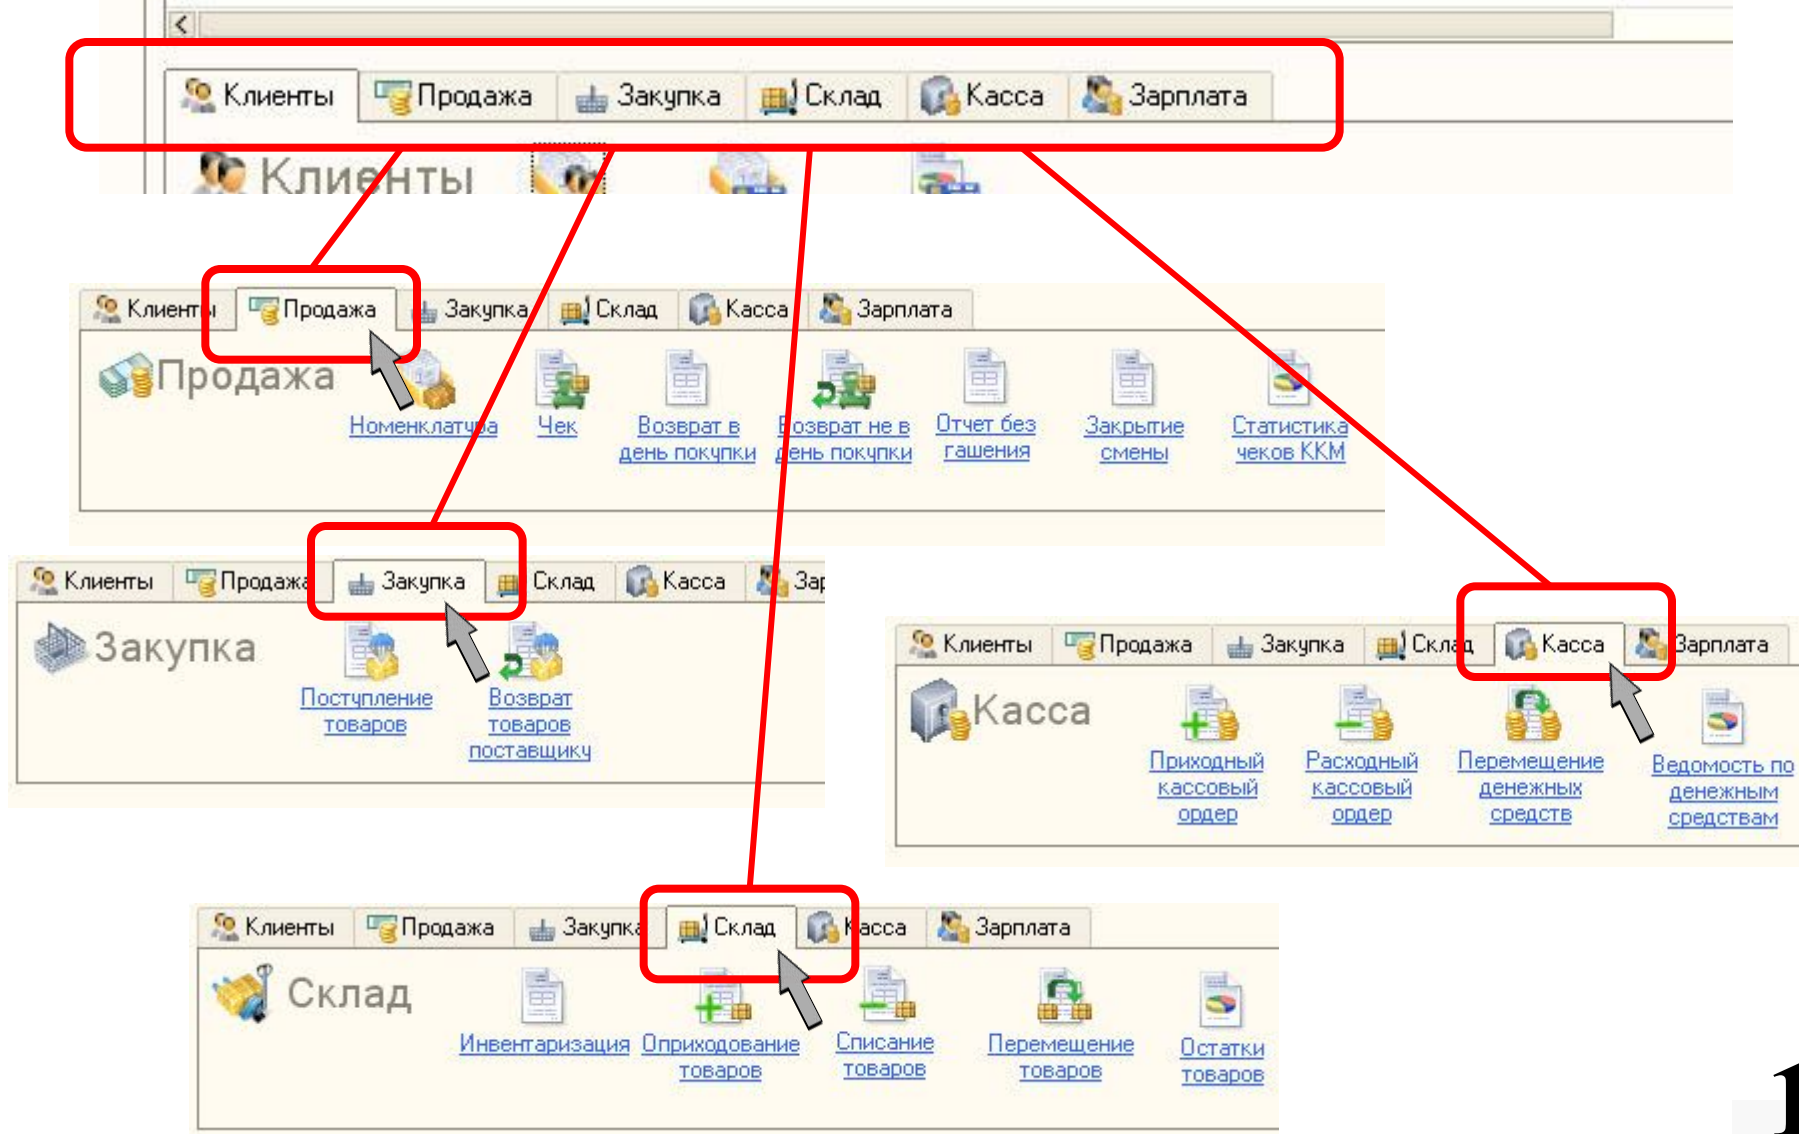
Клиенты Продажа Закупка Склад Касса Зарплата

Клиенты

Клиенты Продажа Закупка Склад Касса Зарплата

Продажа

Номенклатура Чек Возврат в день покупки Возврат не в день покупки Отчет без гашения Закрытие смены Статистика чеков ККМ

Клиенты Продажа Закупка Склад Касса Зар

Закупка

Поступление товаров Возврат товаров поставщику

Клиенты Продажа Закупка Склад Касса Зарплата

Касса

Приходный кассовый ордер Расходный кассовый ордер Перемещение денежных средств Ведомость по денежным средствам

Клиенты Продажа Закупка Склад Касса Зарплата

Склад

Инвентаризация Оприходование товаров Списание товаров Перемещение товаров Остатки товаров